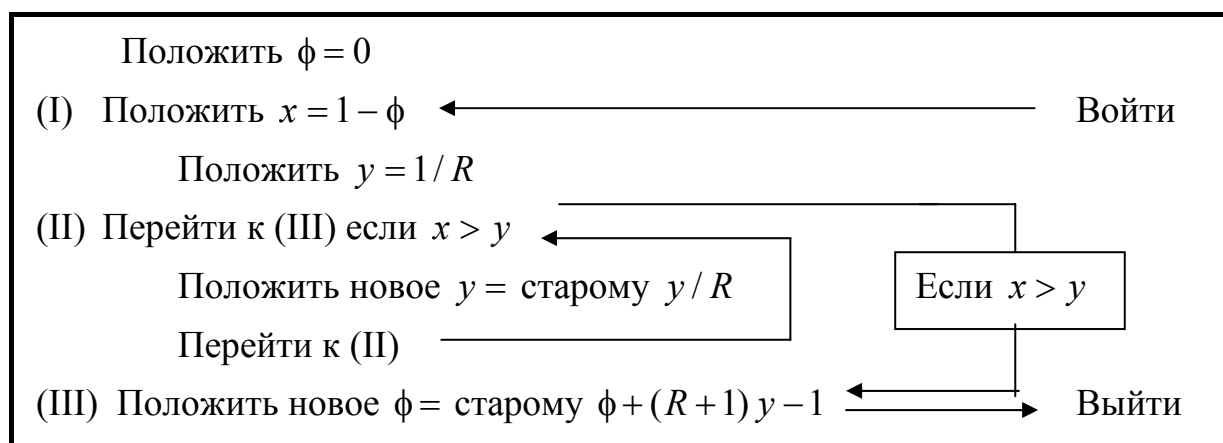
Положить $\phi = 0$

(I) Положить $x = 1 - \phi$ Войти

Положить $y = 1/R$

(II) Перейти к (III) если $x > y$

Положить новое $y =$ старому $y/R$

Если $x > y$

Перейти к (II)

(III) Положить новое $\phi =$ старому $\phi + (R+1)y - 1$ Выйти